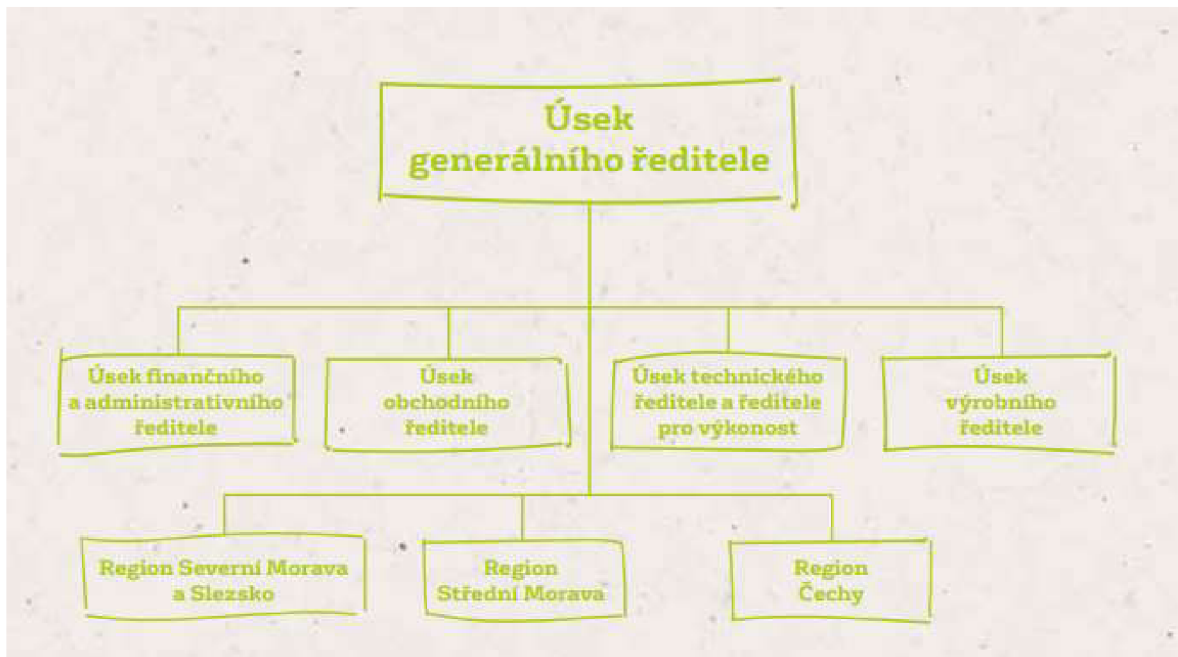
Úsek generálního ředitele

Úsek finančního a administrativního ředitele

Úsek obchodního ředitele

Úsek technického ředitele a ředitele pro výkonost

Úsek výrobního ředitele

Region Severní Morava a Slezsko

Region Střední Morava

Region Čechy